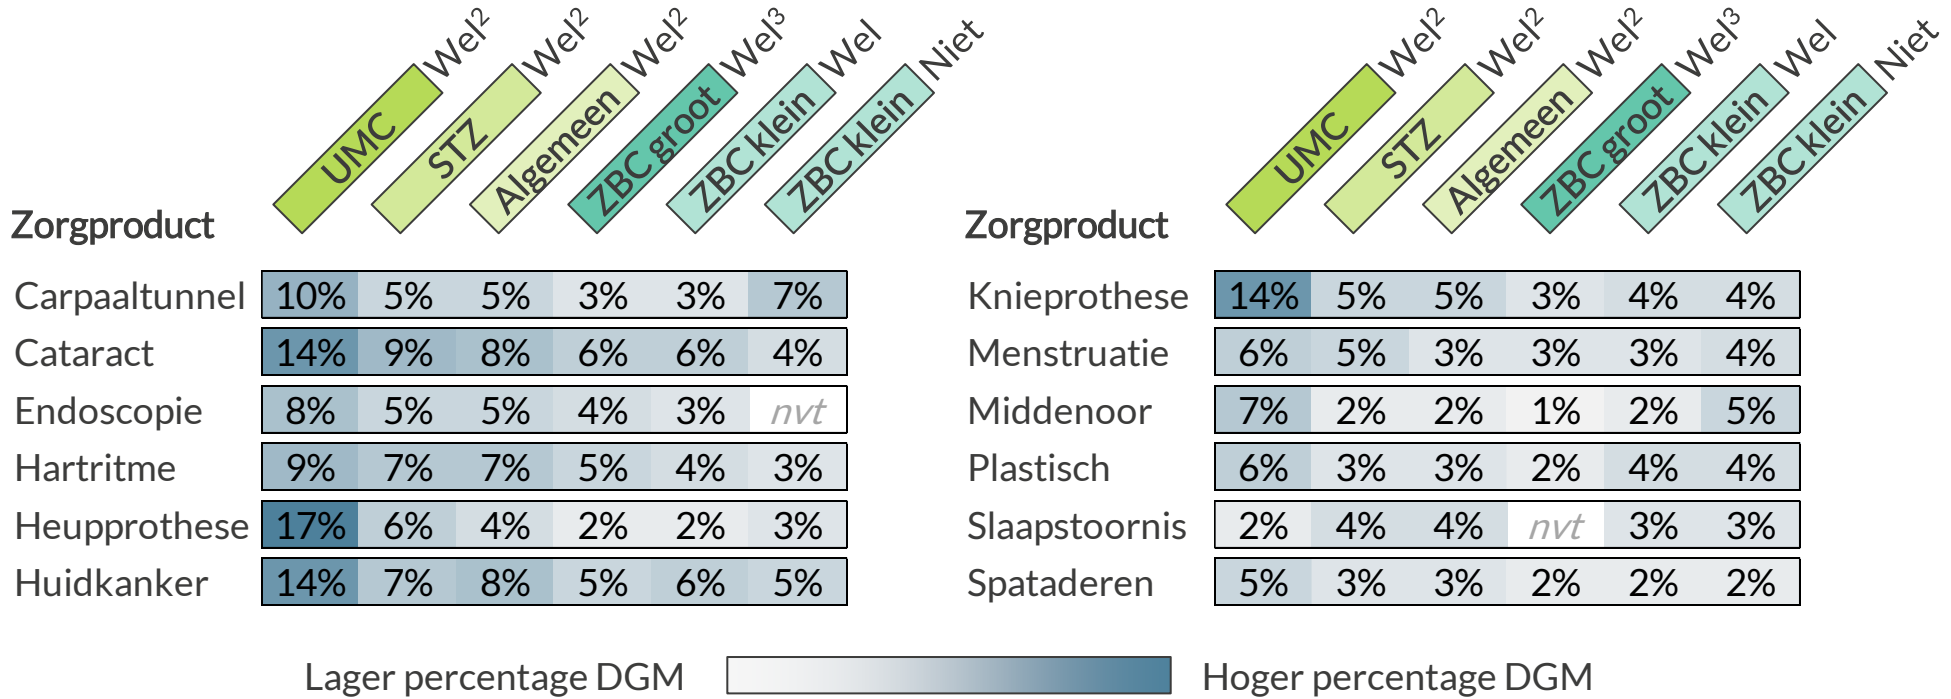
| Zorgproduct | UMC Wel$^2$ | STZ Wel$^2$ | Algemeen Wel$^2$ | ZBC groot Wel$^3$ | ZBC klein Wel | ZBC klein Niet |
|---|---|---|---|---|---|---|
| Carpaaltunnel | 10% | 5% | 5% | 3% | 3% | 7% |
| Cataract | 14% | 9% | 8% | 6% | 6% | 4% |
| Endoscopie | 8% | 5% | 5% | 4% | 3% | nvt |
| Hartritme | 9% | 7% | 7% | 5% | 4% | 3% |
| Heupprothese | 17% | 6% | 4% | 2% | 2% | 3% |
| Huidkanker | 14% | 7% | 8% | 5% | 6% | 5% |

| Zorgproduct | UMC Wel$^2$ | STZ Wel$^2$ | Algemeen Wel$^2$ | ZBC groot Wel$^3$ | ZBC klein Wel | ZBC klein Niet |
|---|---|---|---|---|---|---|
| Knieprothese | 14% | 5% | 5% | 3% | 4% | 4% |
| Menstruatie | 6% | 5% | 3% | 3% | 3% | 4% |
| Middenoor | 7% | 2% | 2% | 1% | 2% | 5% |
| Plastisch | 6% | 3% | 3% | 2% | 4% | 4% |
| Slaapstoornis | 2% | 4% | 4% | nvt | 3% | 3% |
| Spataderen | 5% | 3% | 3% | 2% | 2% | 2% |

Lager percentage DGM   Hoger percentage DGM